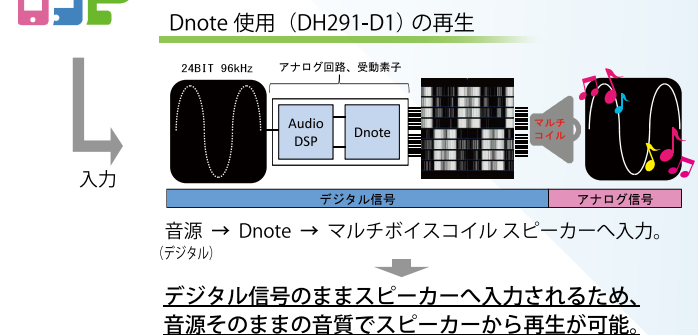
Dnote 使用（DH291-D1）の再生

入力

24BIT 96kHz

アナログ回路、受動素子

Audio DSP

Dnote

マルチコイル

デジタル信号

アナログ信号

音源 → Dnote → マルチボイスコイル スピーカーへ入力。
（デジタル）

デジタル信号のままスピーカーへ入力されるため、音源そのままの音質でスピーカーから再生が可能。